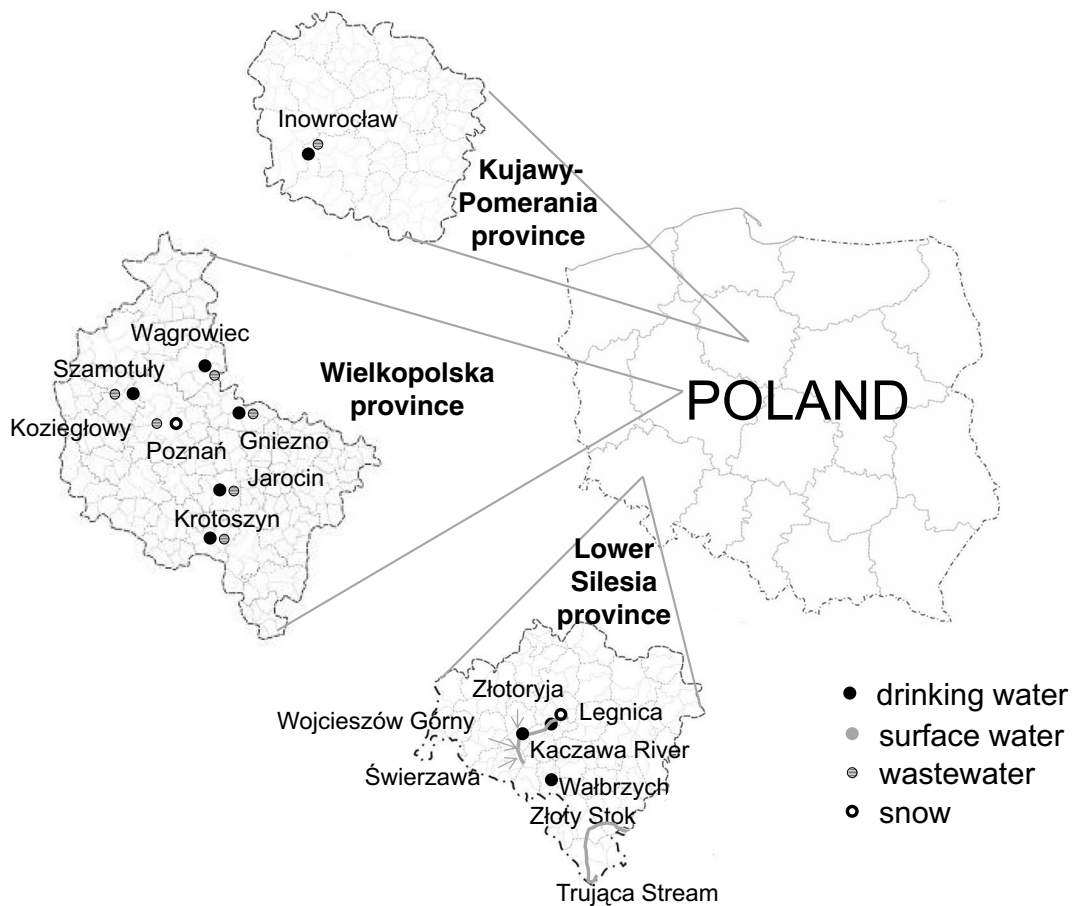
Inowrocław

Kujawy-Pomerania province

Wągrowiec

Szamotuły

Wielkopolska province

Koziegłowy

Poznań

Gniezno

Jarocin

Krotoszyn

POLAND

Lower Silesia province

Złotoryja

Wojcieszów Górny

Legnica

Kaczawa River

Świerzawa

Wałbrzych

Złoty Stok

Trująca Stream

drinking water
surface water
wastewater
snow